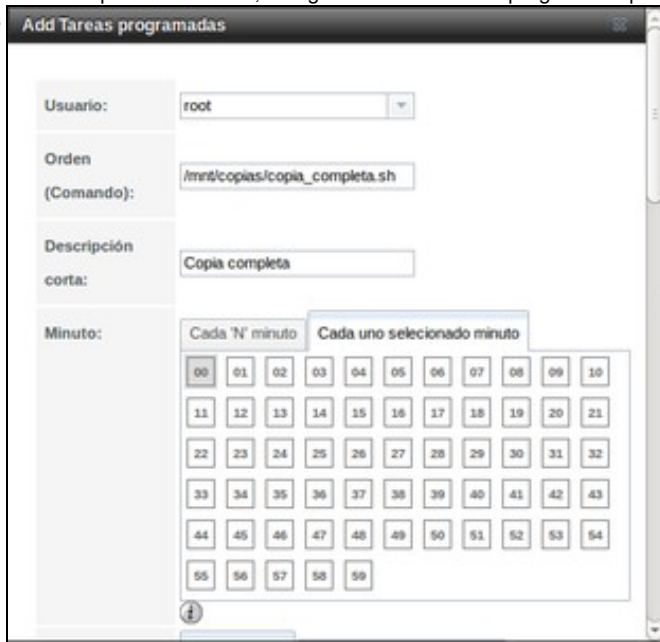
Add Tareas programadas

Usuario: root

Orden (Comando): /mnt/copias/copia_completa.sh

Descripción corta: Copia completa

Minuto:

Cada 'N' minuto | Cada uno selecionado minuto

00 01 02 03 04 05 06 07 08 09 10
11 12 13 14 15 16 17 18 19 20 21
22 23 24 25 26 27 28 29 30 31 32
33 34 35 36 37 38 39 40 41 42 43
44 45 46 47 48 49 50 51 52 53 54
55 56 57 58 59